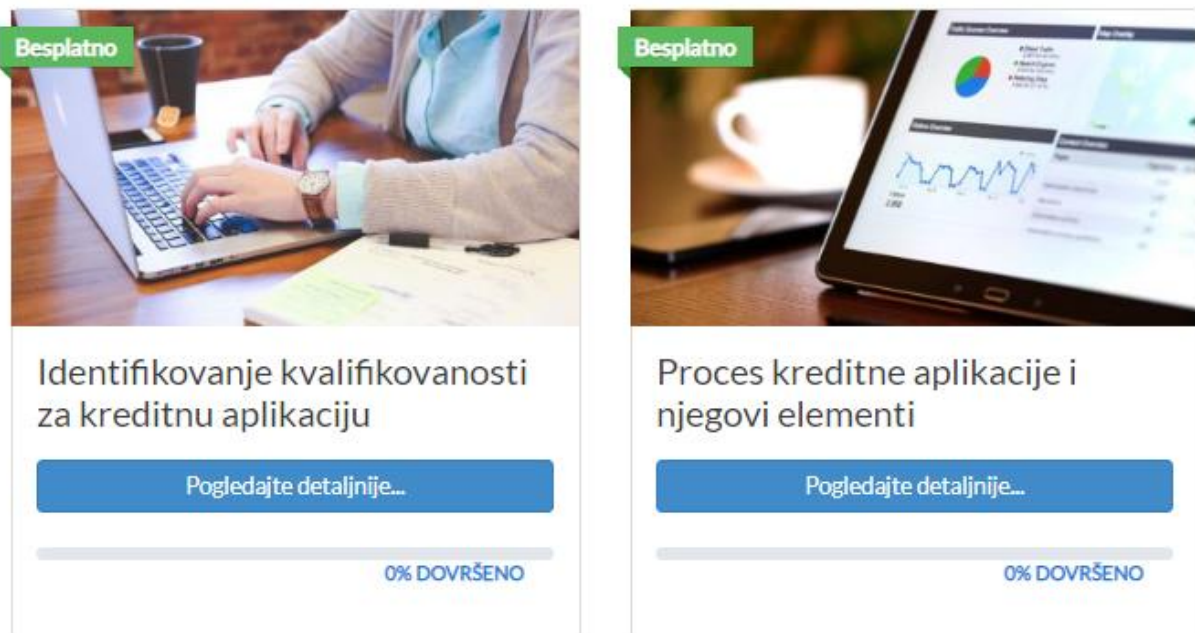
Besplatno

Identifikovanje kvalifikovanosti za kreditnu aplikaciju

Pogledajte detaljnije...

0% DOVRŠENO

Besplatno

Proces kreditne aplikacije i njegovi elementi

Pogledajte detaljnije...

0% DOVRŠENO